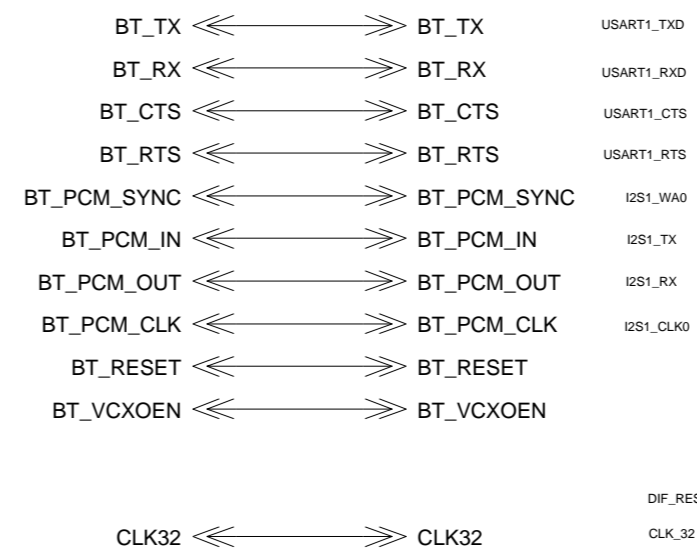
BT_TX BT_TX USART1_TXD

BT_RX BT_RX USART1_RXD

BT_CTS BT_CTS USART1_CTS

BT_RTS BT_RTS USART1_RTS

BT_PCM_SYNC BT_PCM_SYNC I2S1_WA0

BT_PCM_IN BT_PCM_IN I2S1_TX

BT_PCM_OUT BT_PCM_OUT I2S1_RX

BT_PCM_CLK BT_PCM_CLK I2S1_CLK0

BT_RESET BT_RESET

BT_VCXOEN BT_VCXOEN

DIF_RES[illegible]

CLK32 CLK32 CLK_32